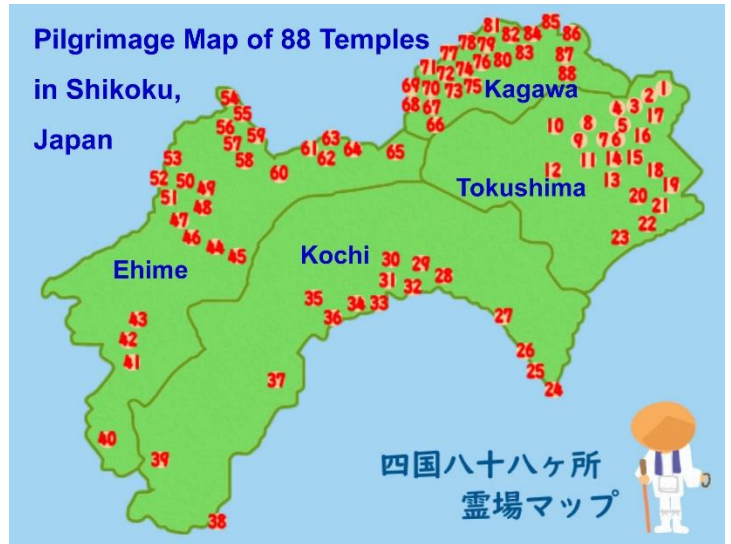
Pilgrimage Map of 88 Temples in Shikoku, Japan

Kagawa

Tokushima

Kochi

Ehime

81 85 86 82 84 78 79 77 83 87 76 80 71 72 74 88 75 69 70 73 68 67 66

1 2 3 4 17 5 10 8 16 9 7 6 11 14 15 12 13 18 19 20 21 22 23

54 55 56 59 57 58 63 61 62 64 65 60 53 52 50 49 51 48 47 46 44 45

30 29 31 28 32 35 34 33 36 27 26 25 24

43 42 41 37 40 39 38

四国八十八ヶ所
霊場マップ